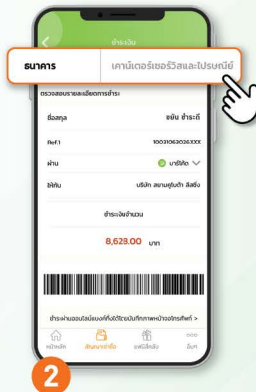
ชำระเงิน

ธนาคาร

เคาน์เตอร์เซอร์วิสและไปรษณีย์

ตรวจสอบรายละเอียดการชำระ

ชื่อสกุล

ขยัน ชำระดี

Ref.1

1003106306306XXX

ผ่าน

บาร์โค้ด

ชำระ

บริษัท สยามคูโบต้า ลีสซิ่ง

ชำระเงินจำนวน

8,623.00 บาท

ชำระผ่านแอปพลิเคชันได้ใช้ระบบบันทึกการหน้าจอโทรศัพท์ >

หน้าหลัก

สินเชื่อ

แจ้งชำระ

อื่นๆ

2